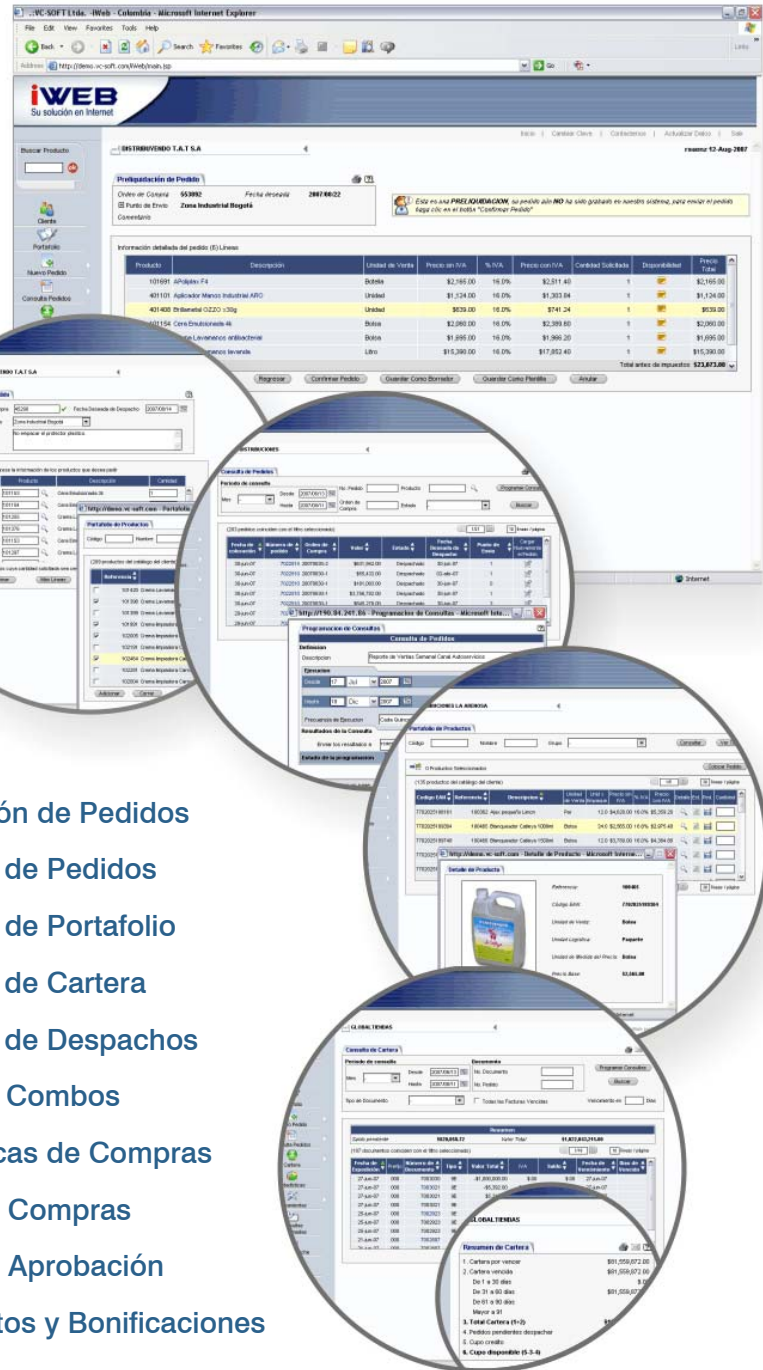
:VC-SOFT Ltda. -IWeb - Colombia - Microsoft Internet Explorer

File Edit View Favorites Tools Help

Address http://demo.vc-soft.com/iWeb/main.jsp

iWEB
Su solución en Internet

Inicio | Cambiar Clave | Contactenos | Actualizar Datos | Salir

Buscar Producto

DISTRIBUYENDO T.A.T S.A

rsuarez 12-Aug-2007

Cliente
Portafolio
Nuevo Pedido
Consulta Pedidos

Preliquidación de Pedido

Orden de Compra 553092 Fecha deseada 2007/08/22
Punto de Envío Zona Industrial Bogotá
Comentario

Este es una PRELIQUIDACION, su pedido aún NO ha sido grabado en nuestro sistema, para enviar el pedido haga clic en el botón "Confirmar Pedido"

Información detallada del pedido (6) Líneas

| Producto | Descripción | Unidad de Venta | Precio sin IVA | % IVA | Precio con IVA | Cantidad Solicitada | Disponibilidad | Precio Total |
|---|---|---|---|---|---|---|---|---|
| 101691 | APolybru F4 | Botella | $2,165.00 | 16.0% | $2,511.40 | 1 | | $2,165.00 |
| 401101 | Aplicador Manos Industrial ARO | Unidad | $1,124.00 | 16.0% | $1,303.84 | 1 | | $1,124.00 |
| 401408 | Brillametal OZZO x30g | Unidad | $639.00 | 16.0% | $741.24 | 1 | | $639.00 |
| 101154 | Cera Emulsionada 4k | Bolsa | $2,060.00 | 16.0% | $2,389.60 | 1 | | $2,060.00 |
| | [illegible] Lavamanos antibacterial | Bolsa | $1,695.00 | 16.0% | $1,966.20 | 1 | | $1,695.00 |
| | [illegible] lavanda | Litro | $15,390.00 | 16.0% | $17,852.40 | 1 | | $15,390.00 |

Total antes de impuestos: $23,073.00

Regresar Confirmar Pedido Guardar Como Borrador Guardar Como Plantilla Anular

Internet

Consulta de Pedidos

Programación de Consultas

Consulta de Cartera

Resumen de Cartera
1. Cartera por vencer
2. Cartera vencida
De 1 a 30 días
De 31 a 60 días
De 61 a 90 días
Mayor a 91
3. Total Cartera (1+2)
4. Pedidos pendientes despachar
5. Cupo crédito
6. Cupo disponible (5-3-4)

GLOBALTIENDAS

Detalle de Producto

ón de Pedidos
de Pedidos
de Portafolio
de Cartera
de Despachos
Combos
cas de Compras
Compras
Aprobación
tos y Bonificaciones